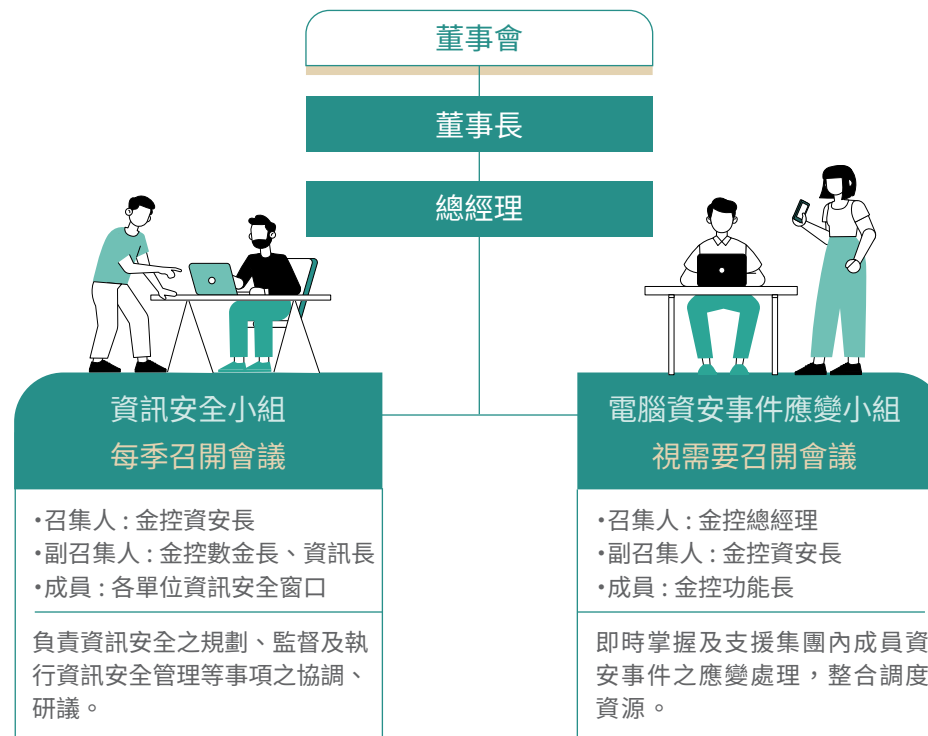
董事會

董事長

總經理

資訊安全小組
每季召開會議

•召集人 : 金控資安長
•副召集人 : 金控數金長、資訊長
•成員 : 各單位資訊安全窗口

負責資訊安全之規劃、監督及執行資訊安全管理等事項之協調、研議。

電腦資安事件應變小組
視需要召開會議

•召集人 : 金控總經理
•副召集人 : 金控資安長
•成員 : 金控功能長

即時掌握及支援集團內成員資安事件之應變處理，整合調度資源。